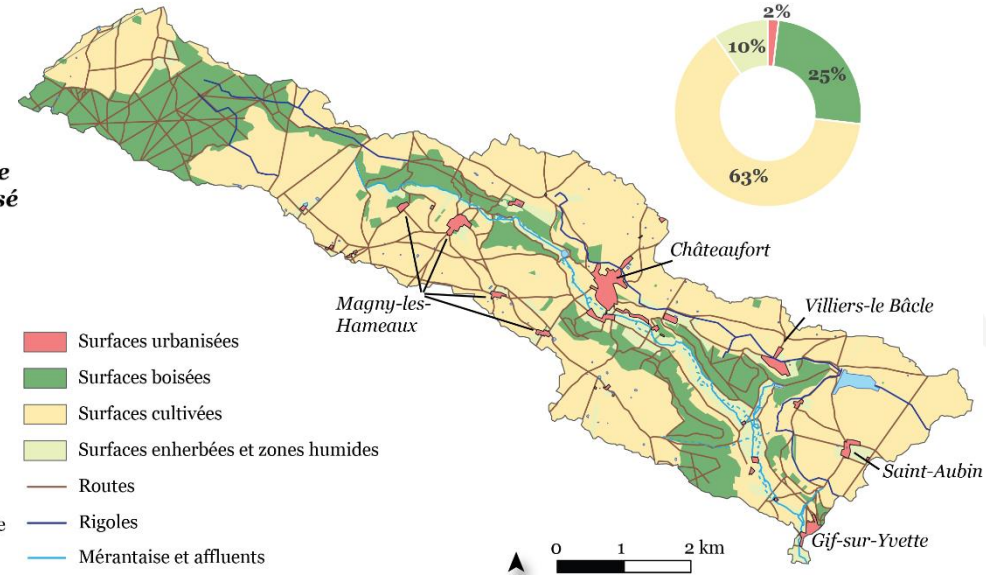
e
sé

2%
10%
25%
63%

Châteaufort
Magny-les-Hameaux
Villiers-le Bâcle
Saint-Aubin
Gif-sur-Yvette

Surfaces urbanisées
Surfaces boisées
Surfaces cultivées
Surfaces enherbées et zones humides
Routes
Rigoles
Mérantaise et affluents

e

0 1 2 km